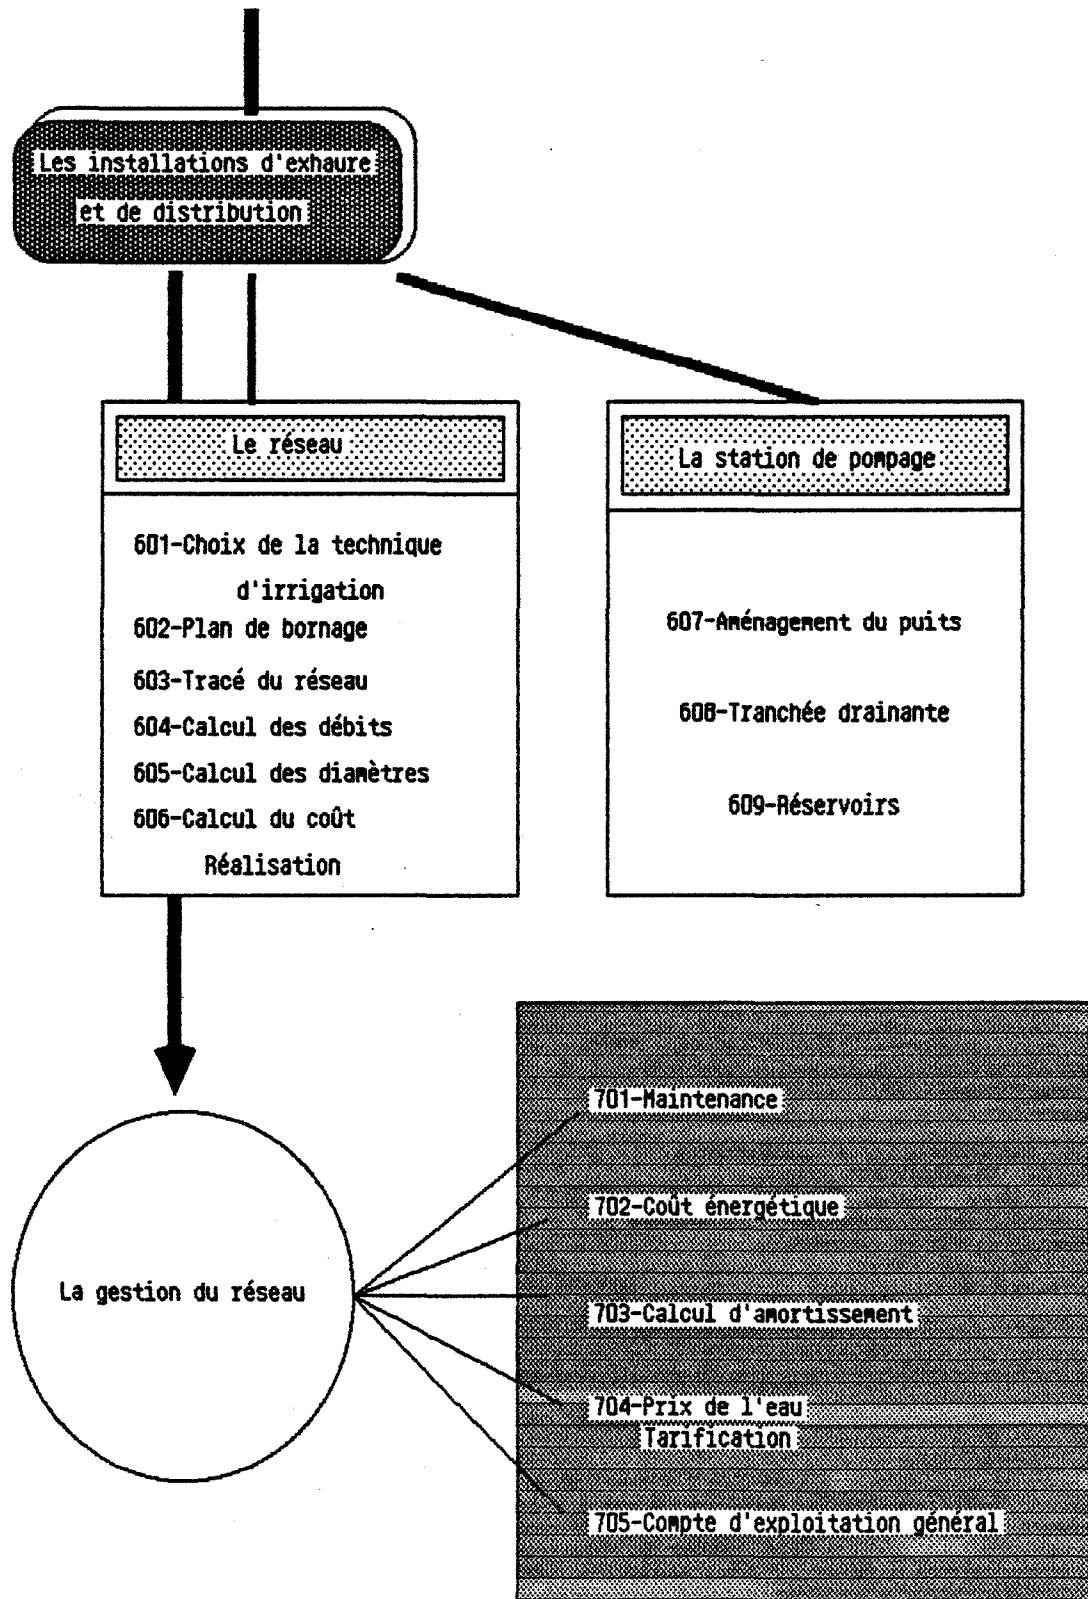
Les installations d'exhaure et de distribution

Le réseau

601-Choix de la technique d'irrigation
602-Plan de bornage
603-Tracé du réseau
604-Calcul des débits
605-Calcul des diamètres
606-Calcul du coût
Réalisation

La station de pompage

607-Aménagement du puits
608-Tranchée drainante
609-Réservoirs

La gestion du réseau

701-Maintenance
702-Coût énergétique
703-Calcul d'amortissement
704-Prix de l'eau
Tarification
705-Compte d'exploitation général